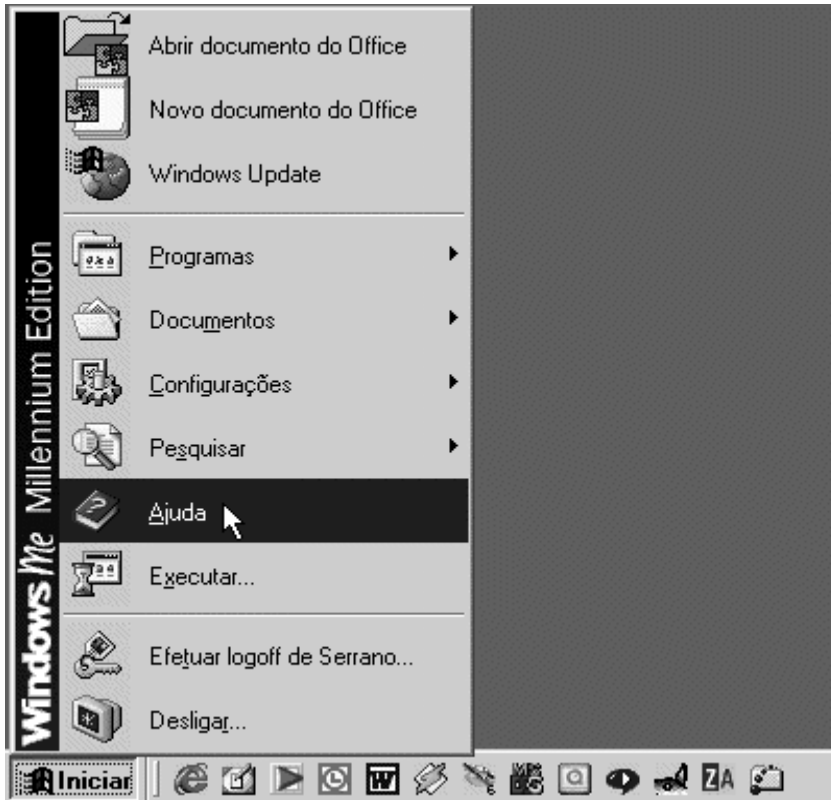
Windows Me Millennium Edition

Abrir documento do Office

Novo documento do Office

Windows Update

Programas

Documentos

Configurações

Pesquisar

Ajuda

Executar...

Efetuar logoff de Serrano...

Desligar...

Iniciar